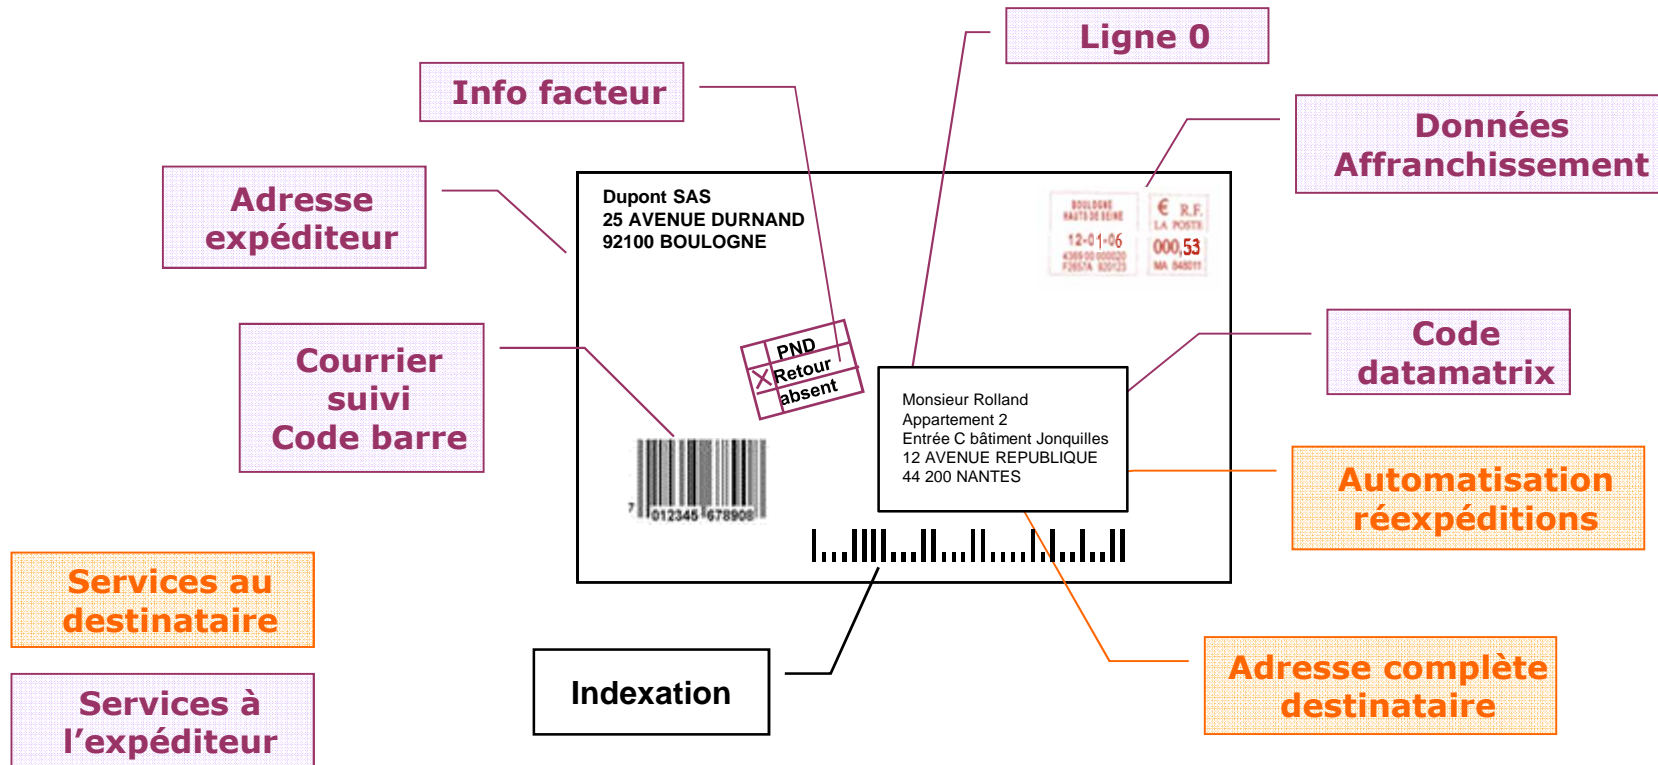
Ligne 0

Info facteur

Données Affranchissement

Adresse expéditeur

Dupont SAS
25 AVENUE DURNAND
92100 BOULOGNE

BOULOGNE HAUTS DE SEINE
12-01-06
4369 00 000020
F2657A 620123

€ R.F.
LA POSTE
000,53
MA 848011

Courrier suivi Code barre

PND
Retour
absent

Code datamatrix

Monsieur Rolland
Appartement 2
Entrée C bâtiment Jonquilles
12 AVENUE REPUBLIQUE
44 200 NANTES

Automatisation réexpéditions

7 012345 678908

Services au destinataire

Indexation

Adresse complète destinataire

Services à l'expéditeur